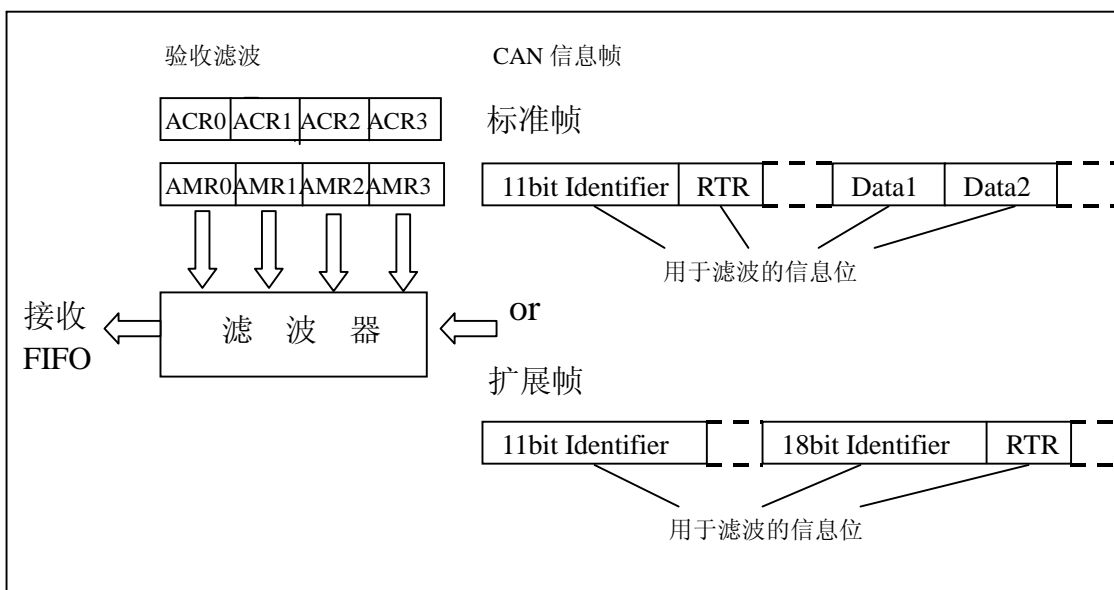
验收滤波

CAN 信息帧

| ACR0 | ACR1 | ACR2 | ACR3 |
|---|---|---|---|

标准帧

| AMR0 | AMR1 | AMR2 | AMR3 |
|---|---|---|---|

| 11bit Identifier | RTR | | Data1 | Data2 | |
|---|---|---|---|---|---|

用于滤波的信息位

接收
FIFO

滤 波 器

or

扩展帧

| 11bit Identifier | | 18bit Identifier | RTR | |
|---|---|---|---|---|

用于滤波的信息位